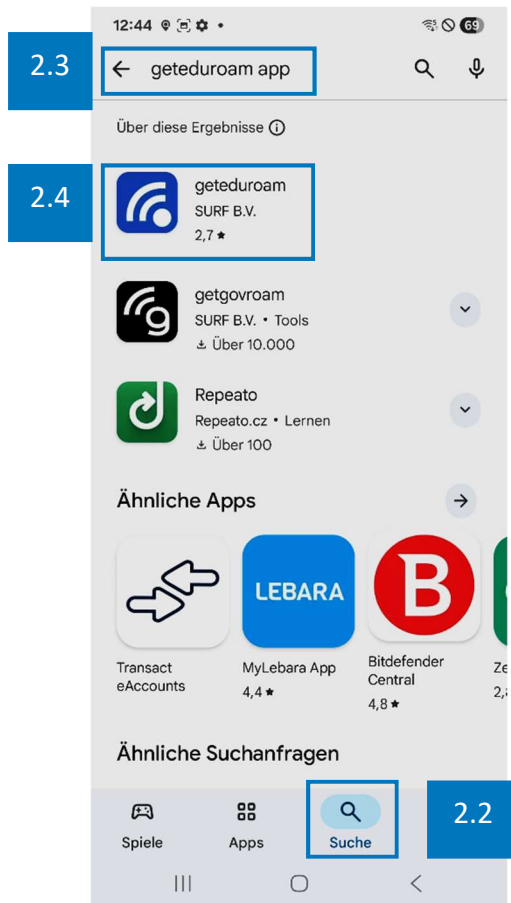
12:44 • 69

2.3

geteduroam app

Über diese Ergebnisse

2.4

geteduroam
SURF B.V.
2,7 ★

getgovroam
SURF B.V. • Tools
Über 10.000

Repeato
Repeato.cz • Lernen
Über 100

Ähnliche Apps

LEBARA

Transact eAccounts

MyLebara App
4,4 ★

Bitdefender Central
4,8 ★

Ze
2,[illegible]

Ähnliche Suchanfragen

Spiele

Apps

Suche

2.2